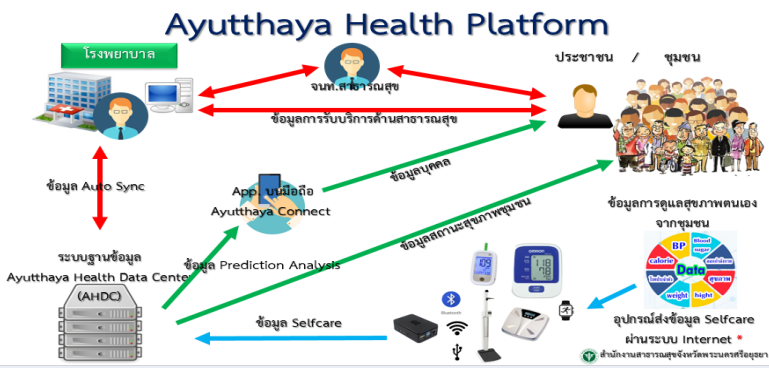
Ayutthaya Health Platform

โรงพยาบาล

จนท.สาธารณสุข

ประชาชน / ชุมชน

ข้อมูลการรับบริการด้านสาธารณสุข

ข้อมูล Auto Sync

App. บนมือถือ
Ayutthaya Connect

ข้อมูลบุคคล

ข้อมูลสถานะสุขภาพชุมชน

ข้อมูลการดูแลสุขภาพตนเอง
จากชุมชน

BP
Blood sugar
calorie
Data
โภชนาการ
weight
hight

ระบบฐานข้อมูล
Ayutthaya Health Data Center
(AHDC)

ข้อมูล Prediction Analysis

ข้อมูล Selfcare

อุปกรณ์ส่งข้อมูล Selfcare
ผ่านระบบ Internet *

สำนักงานสาธารณสุขจังหวัดพระนครศรีอยุธยา